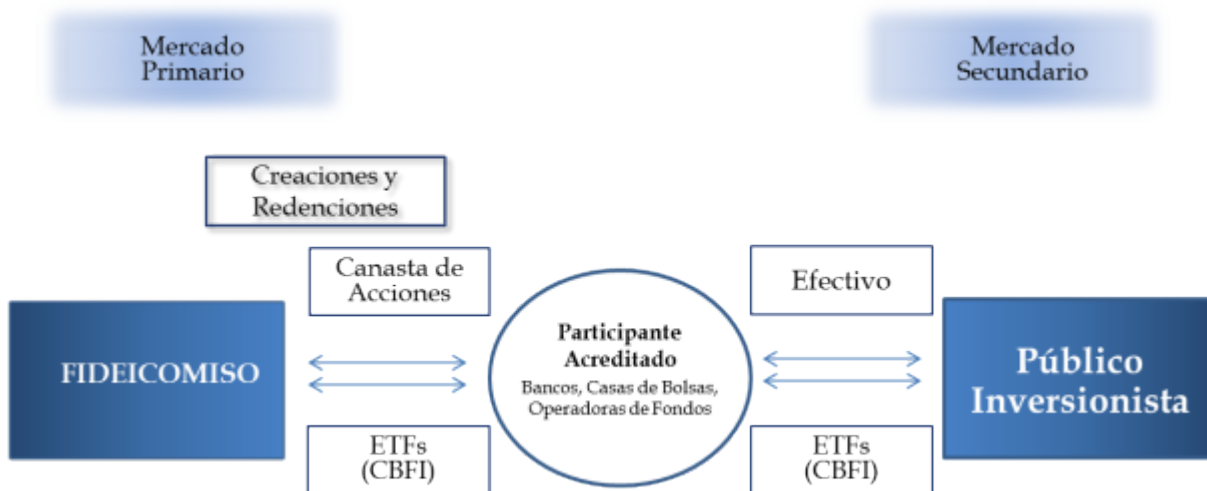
Mercado Primario

Mercado Secundario

Creaciones y Redenciones

Canasta de Acciones

Efectivo

FIDEICOMISO

Participante Acreditado
Bancos, Casas de Bolsas, Operadoras de Fondos

Público Inversionista

ETFs (CBFI)

ETFs (CBFI)